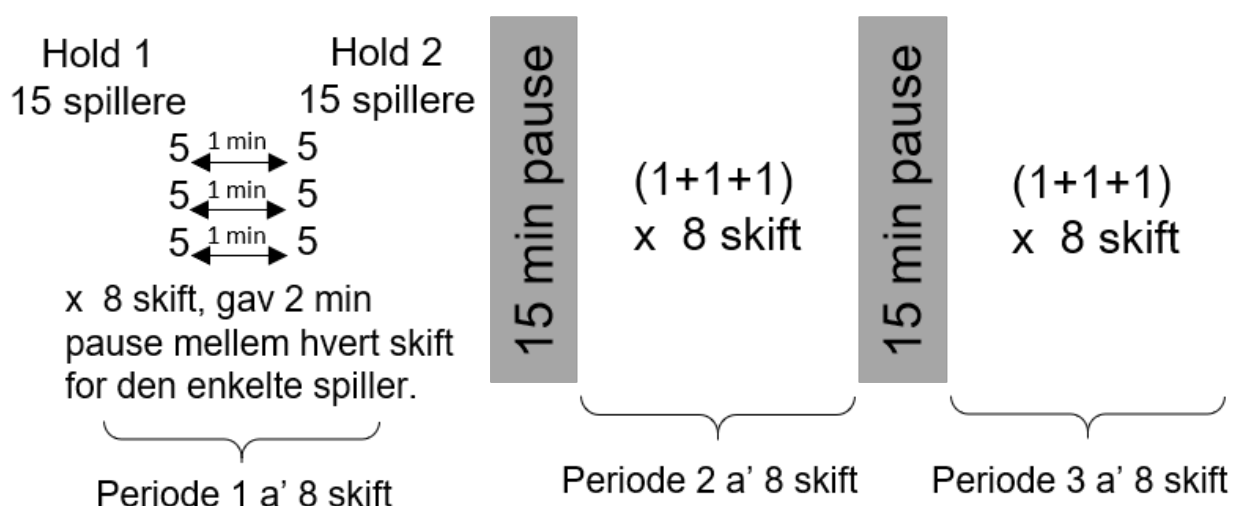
Hold 1
15 spillere

Hold 2
15 spillere

5 1 min 5
5 1 min 5
5 1 min 5

x 8 skift, gav 2 min pause mellem hvert skift for den enkelte spiller.

Periode 1 a' 8 skift

15 min pause

(1+1+1)
x 8 skift

Periode 2 a' 8 skift

15 min pause

(1+1+1)
x 8 skift

Periode 3 a' 8 skift